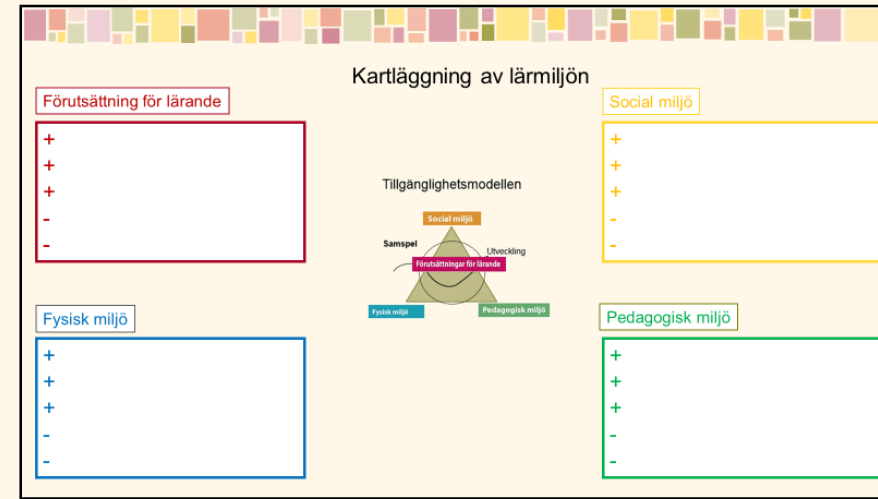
Kartläggning av lärmiljön

Förutsättning för lärande

+
+
+
-
-

Social miljö

+
+
+
-
-

Tillgänglighetsmodellen

Social miljö

Samspel

Utveckling

Förutsättningar för lärande

Fysisk miljö

Pedagogisk miljö

Fysisk miljö

+
+
+
-
-

Pedagogisk miljö

+
+
+
-
-